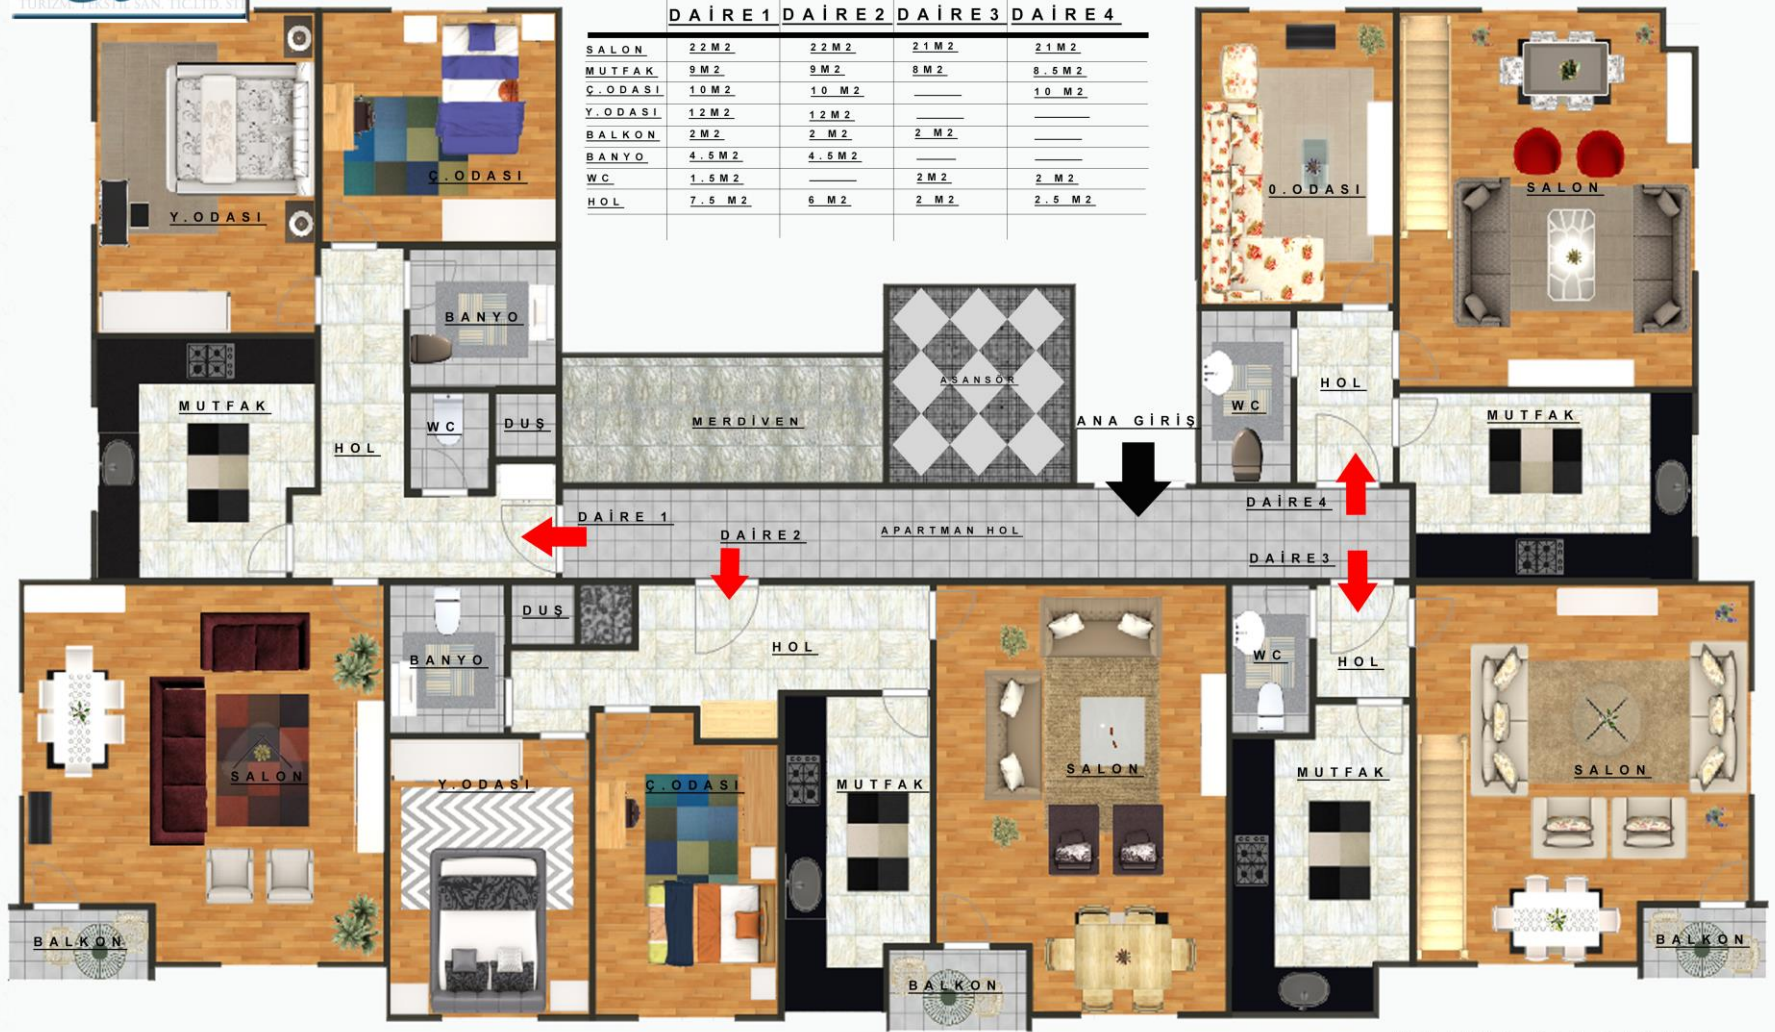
TURİZM TEKSTİL SAN. TİC.LTD. ŞTİ.

| | DAİRE1 | DAİRE2 | DAİRE3 | DAİRE4 |
|---|---|---|---|---|
| SALON | 22M2 | 22M2 | 21M2 | 21M2 |
| MUTFAK | 9M2 | 9M2 | 8M2 | 8.5M2 |
| Ç.ODASI | 10M2 | 10 M2 | ____ | 10 M2 |
| Y.ODASI | 12M2 | 12M2 | ____ | ____ |
| BALKON | 2M2 | 2 M2 | 2 M2 | ____ |
| BANYO | 4.5M2 | 4.5M2 | ____ | ____ |
| WC | 1.5M2 | ____ | 2M2 | 2 M2 |
| HOL | 7.5 M2 | 6 M2 | 2 M2 | 2.5 M2 |

Y.ODASI

Ç.ODASI

BANYO

MUTFAK

HOL

WC

DUŞ

MERDİVEN

ASANSÖR

ANA GİRİŞ

O.ODASI

SALON

WC

HOL

MUTFAK

DAİRE 1

DAİRE2

APARTMAN HOL

DAİRE4

DAİRE3

DUŞ

BANYO

HOL

WC

HOL

SALON

Y.ODASI

Ç.ODASI

MUTFAK

SALON

MUTFAK

SALON

BALKON

BALKON

BALKON